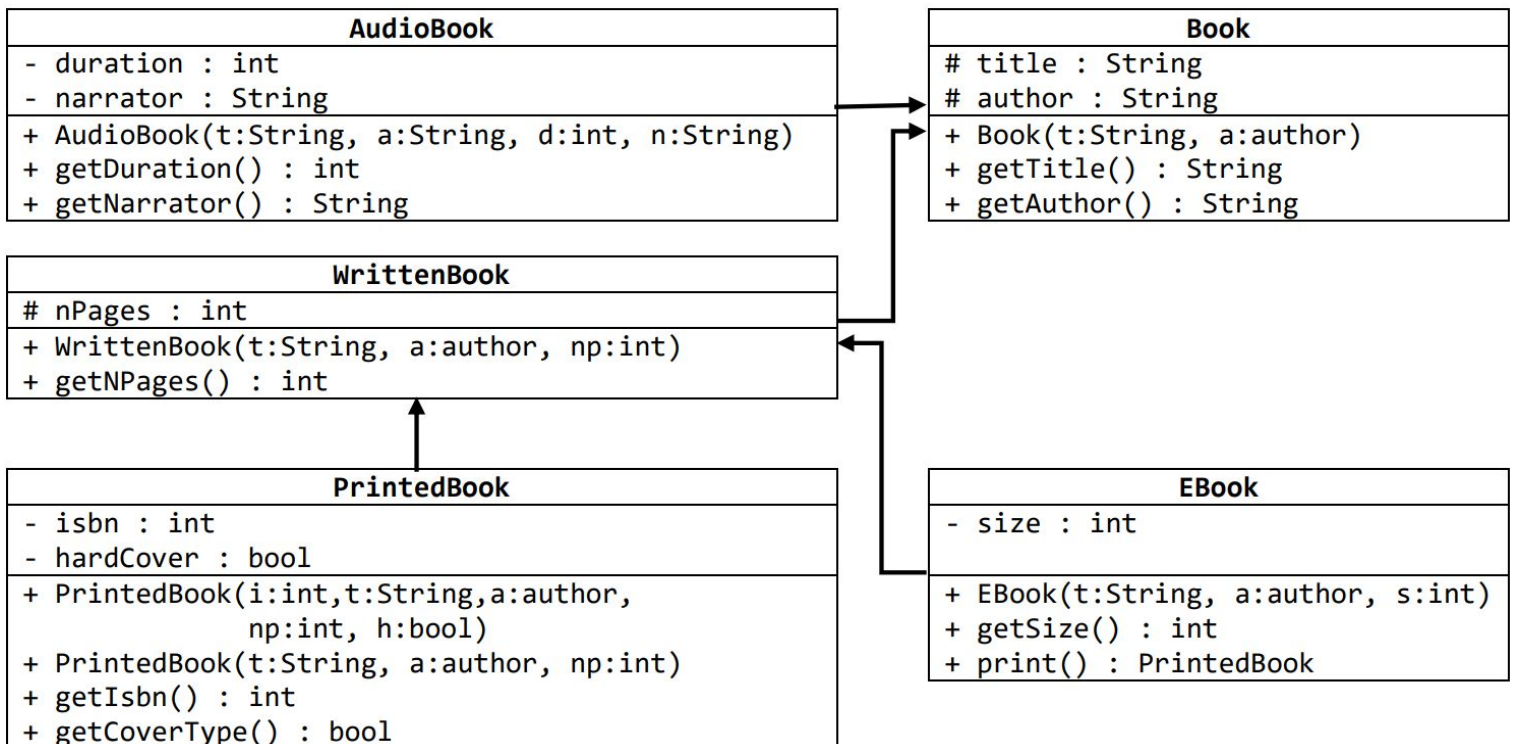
AudioBook

- duration : int
- narrator : String

+ AudioBook(t:String, a:String, d:int, n:String)
+ getDuration() : int
+ getNarrator() : String

Book

# title : String
# author : String

+ Book(t:String, a:author)
+ getTitle() : String
+ getAuthor() : String

WrittenBook

# nPages : int

+ WrittenBook(t:String, a:author, np:int)
+ getNPages() : int

PrintedBook

- isbn : int
- hardCover : bool

+ PrintedBook(i:int,t:String,a:author, np:int, h:bool)
+ PrintedBook(t:String, a:author, np:int)
+ getIsbn() : int
+ getCoverType() : bool

EBook

- size : int

+ EBook(t:String, a:author, s:int)
+ getSize() : int
+ print() : PrintedBook